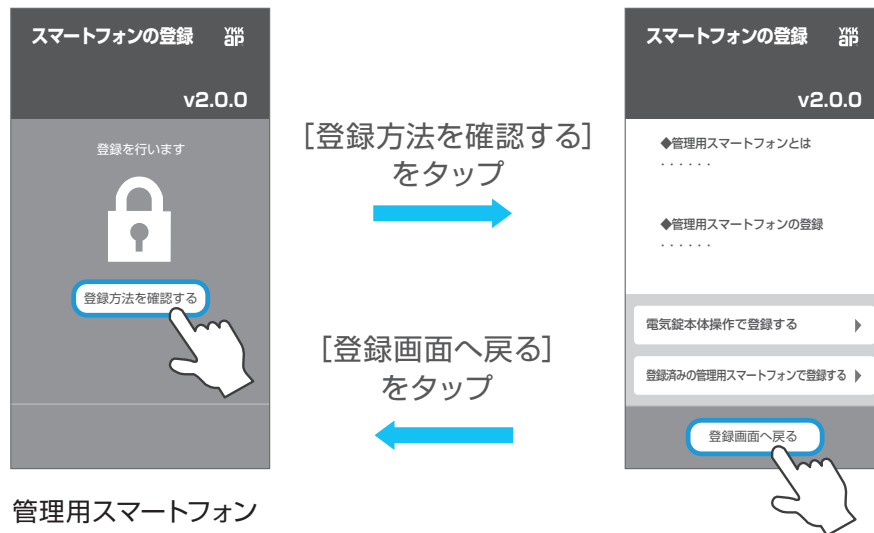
スマートフォンの登録 YKK ap

v2.0.0

登録を行います

登録方法を確認する

［登録方法を確認する］をタップ

［登録画面へ戻る］をタップ

管理用スマートフォン

スマートフォンの登録 YKK ap

v2.0.0

◆管理用スマートフォンとは
・・・・・・

◆管理用スマートフォンの登録
・・・・・・

電気錠本体操作で登録する ▶

登録済みの管理用スマートフォンで登録する ▶

登録画面へ戻る